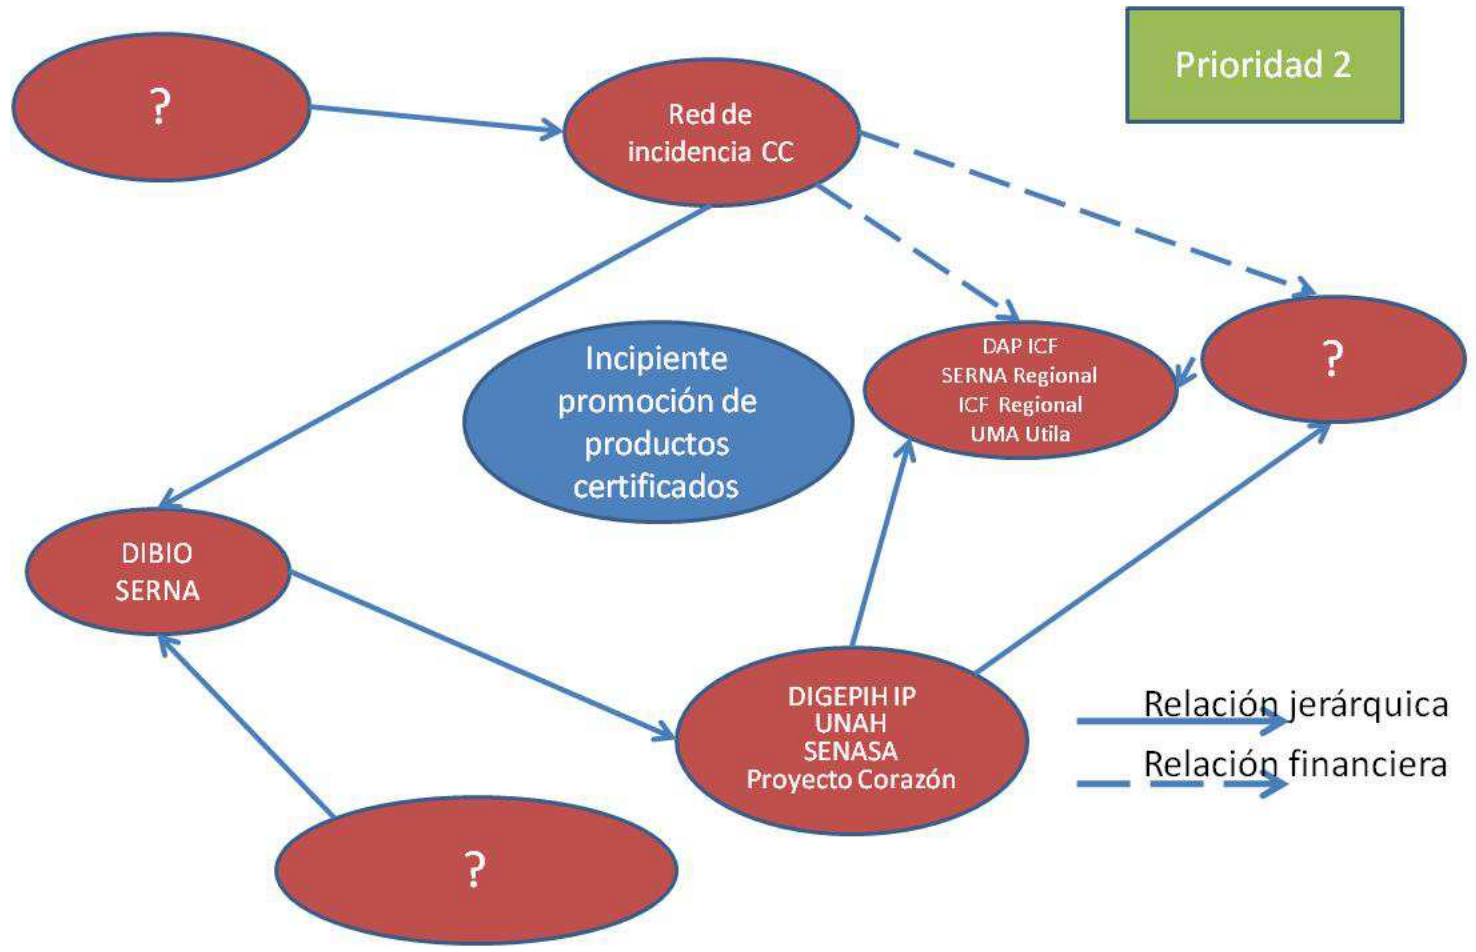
Prioridad 2

?

Red de incidencia CC

Incipiente promoción de productos certificados

DAP ICF
SERNA Regional
ICF Regional
UMA Utila

?

DIBIO
SERNA

DIGEPIH IP
UNAH
SENASA
Proyecto Corazón

Relación jerárquica

Relación financiera

?